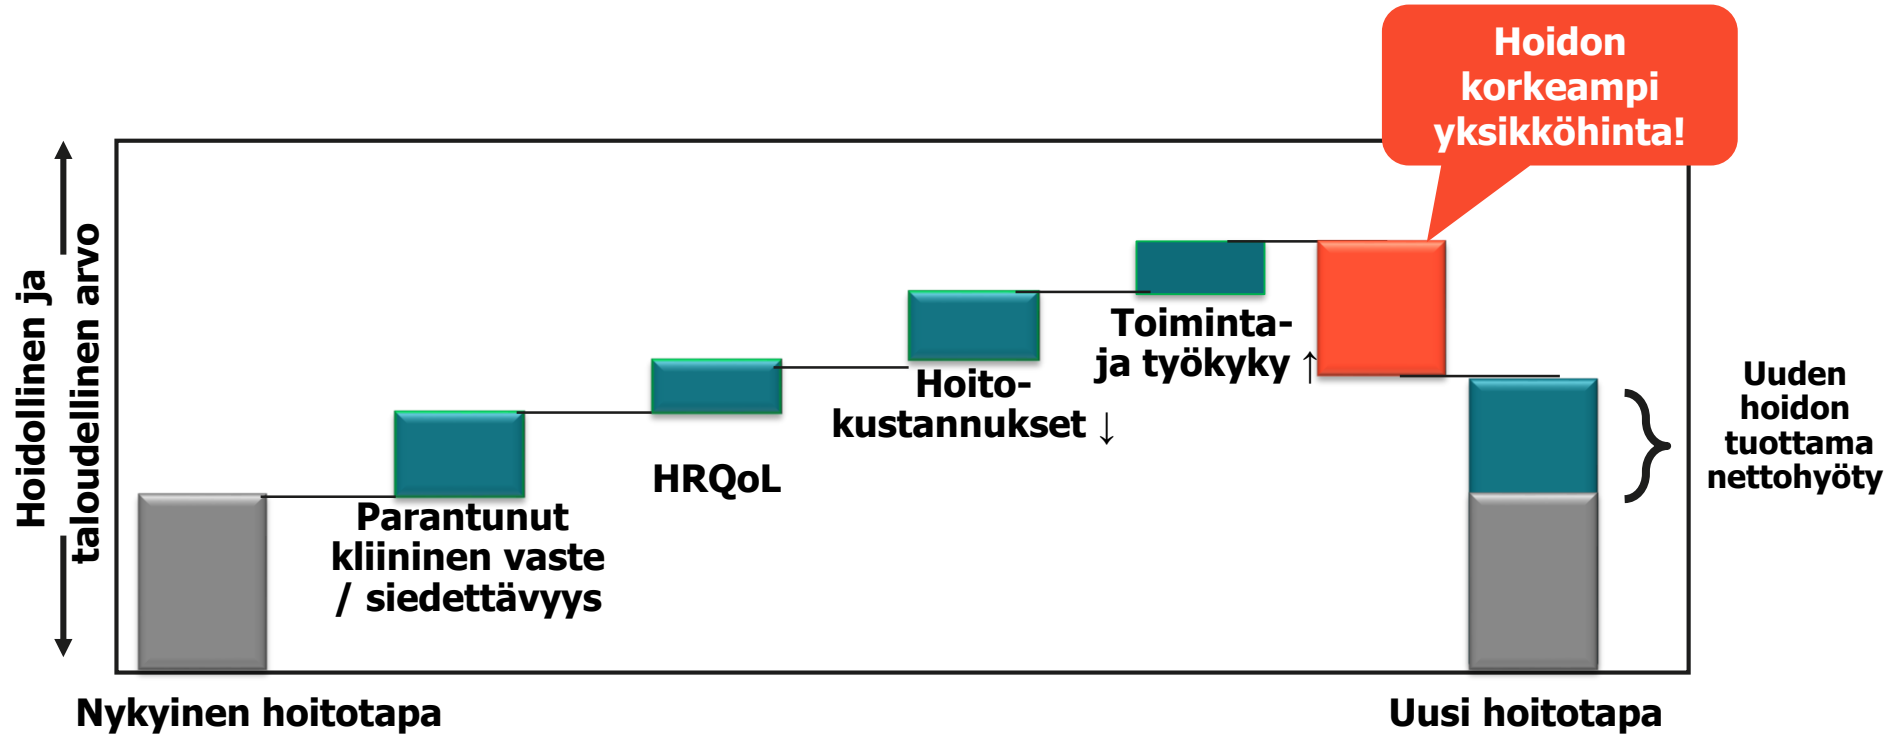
Hoidon korkeampi yksikköhinta!

Hoidollinen ja taloudellinen arvo

Parantunut kliininen vaste / siedettävyys

HRQoL

Hoito-kustannukset ↓

Toiminta- ja työkyky ↑

Uuden hoidon tuottama nettohyöty

Nykyinen hoitotapa

Uusi hoitotapa